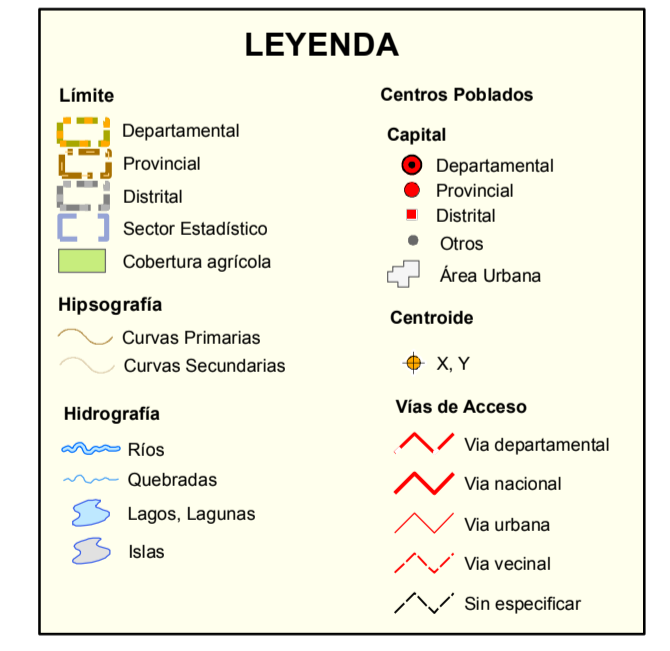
LEYENDA

Límite
Departamental
Provincial
Distrital
Sector Estadístico
Cobertura agrícola

Hipsografía
Curvas Primarias
Curvas Secundarias

Hidrografía
Ríos
Quebradas
Lagos, Lagunas
Islas

Centros Poblados

Capital
Departamental
Provincial
Distrital
Otros
Área Urbana

Centroide
X, Y

Vías de Acceso
Via departamental
Via nacional
Via urbana
Via vecinal
Sin especificar